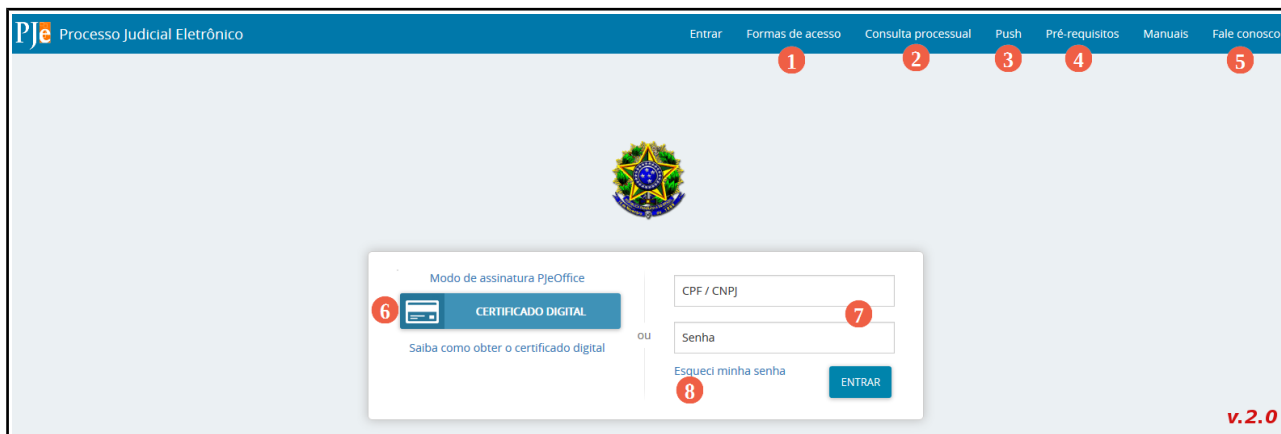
PJe Processo Judicial Eletrônico

Entrar Formas de acesso Consulta processual Push Pré-requisitos Manuais Fale conosco

1 2 3 4 5

Modo de assinatura PJeOffice

6 CERTIFICADO DIGITAL

Saiba como obter o certificado digital

ou

CPF / CNPJ

7

Senha

Esqueci minha senha

8

ENTRAR

v.2.0